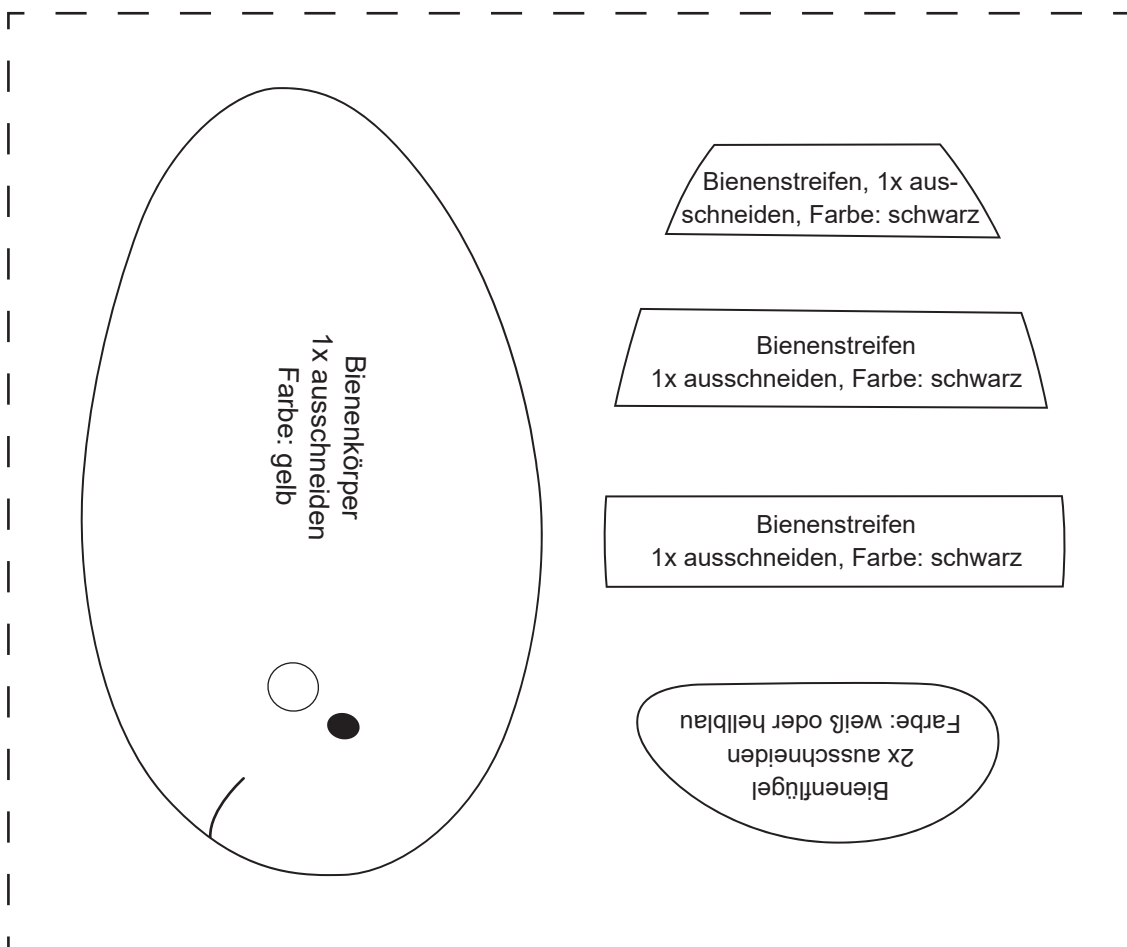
Bienenkörper
1x ausschneiden
Farbe: gelb

Bienenstreifen, 1x ausschneiden, Farbe: schwarz

Bienenstreifen
1x ausschneiden, Farbe: schwarz

Bienenstreifen
1x ausschneiden, Farbe: schwarz

Bienenflügel
2x ausschneiden
Farbe: weiß oder hellblau